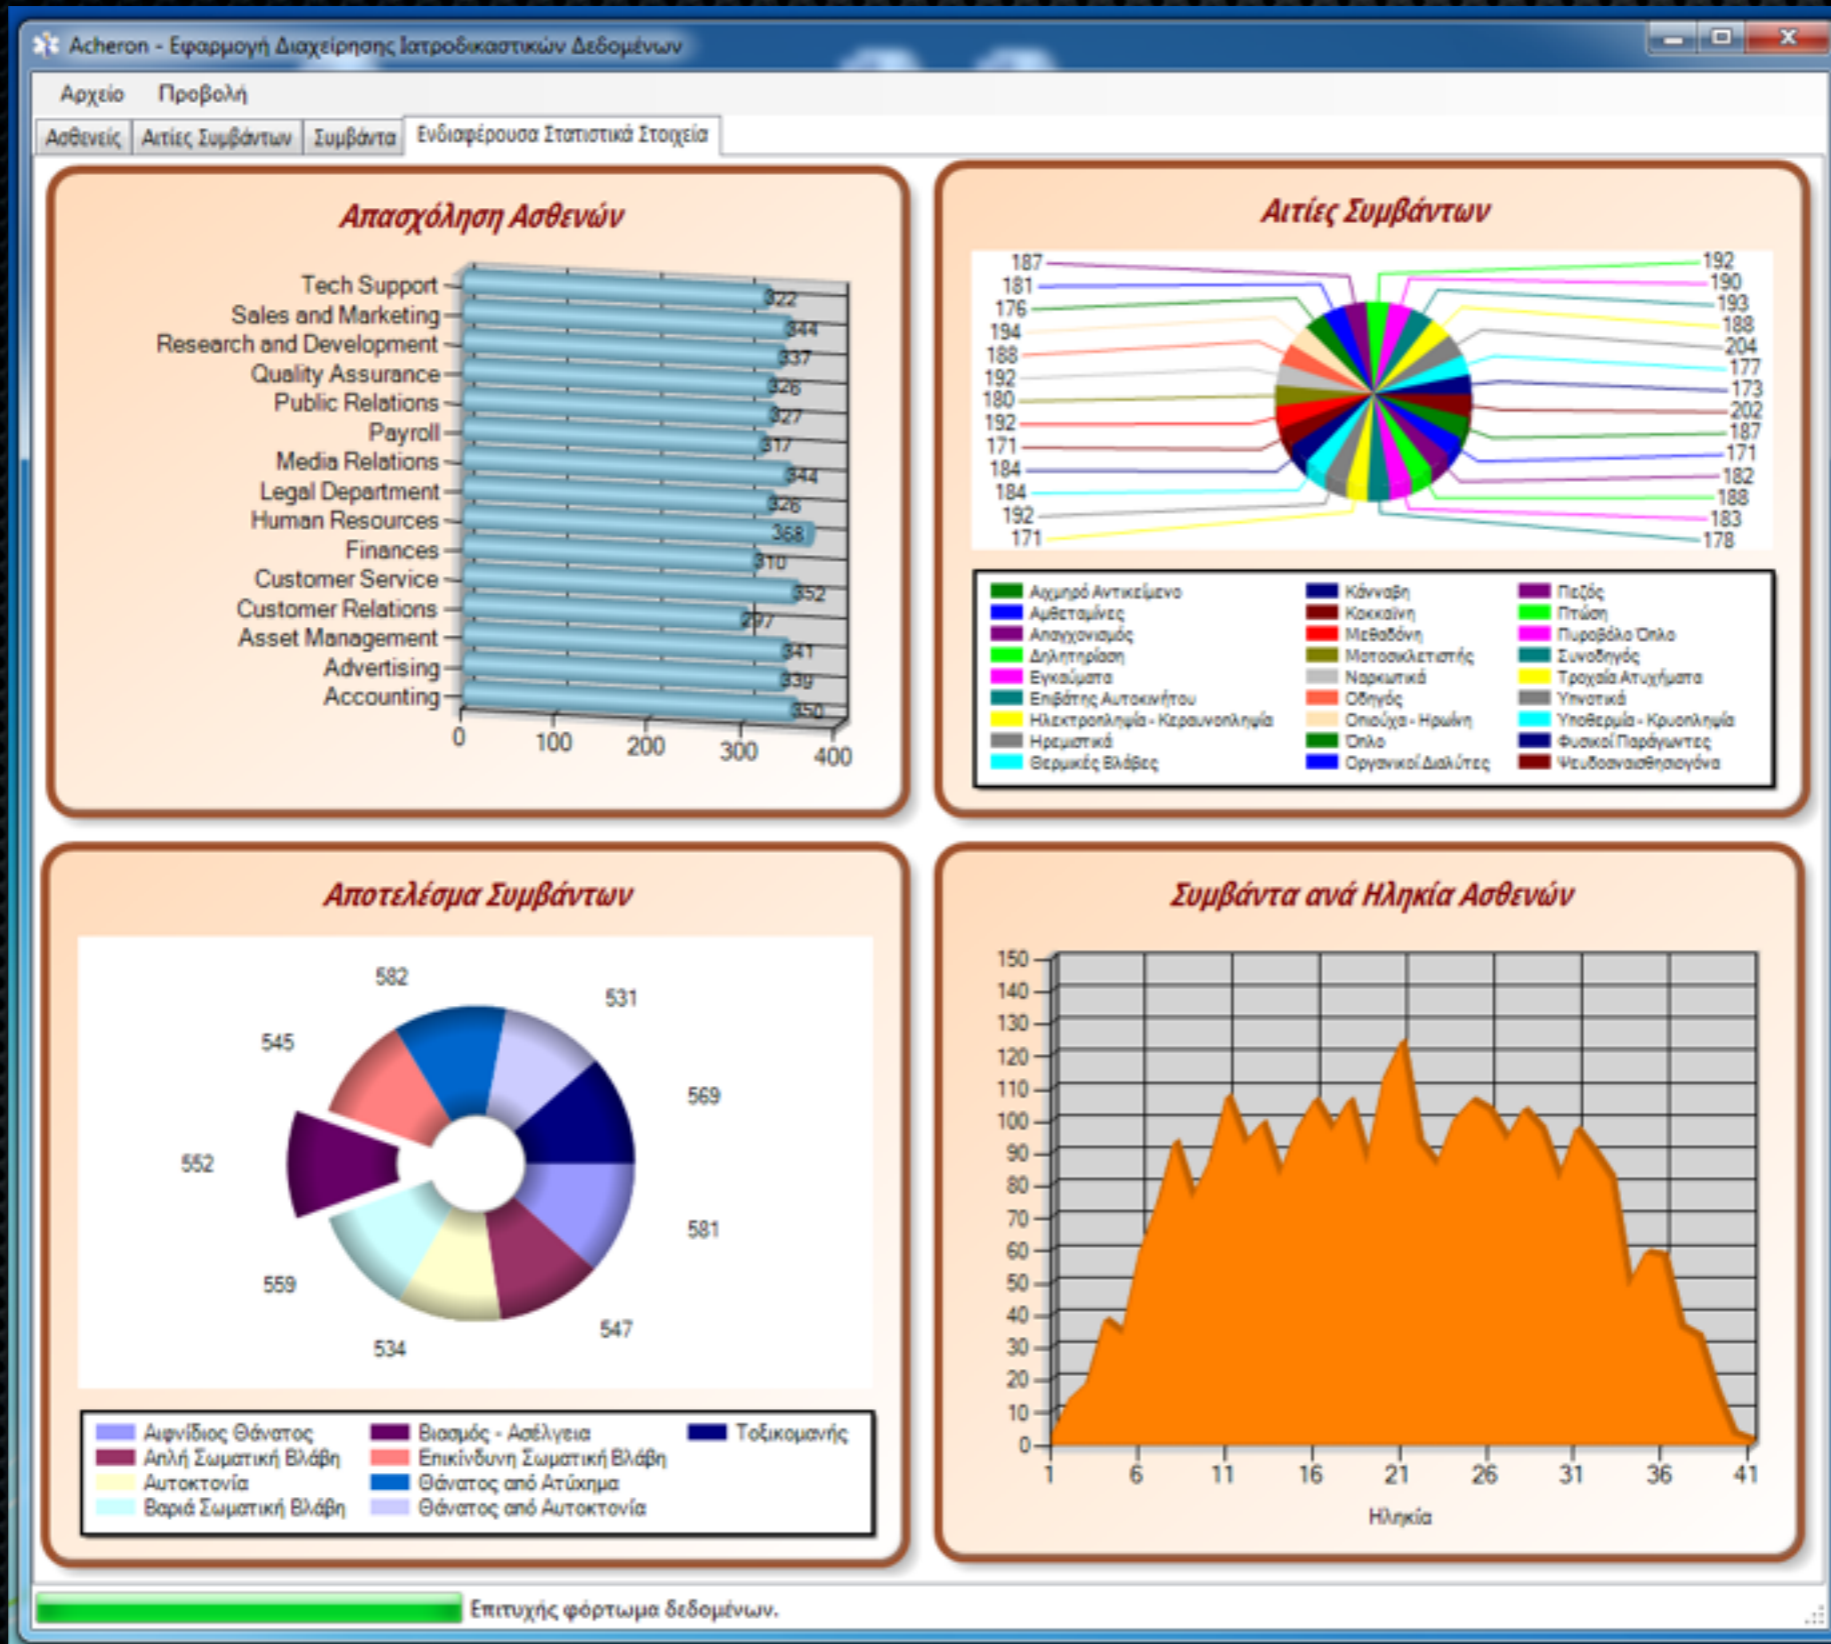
Acheron - Εφαρμογή Διαχείρησης Ιατροδικαστικών Δεδομένων

Αρχείο Προβολή

Ασθενείς | Αιτίες Συμβάντων | Συμβάντα | Ενδιαφέρουσα Στατιστικά Στοιχεία

Απασχόληση Ασθενών

Tech Support 322
Sales and Marketing 344
Research and Development 337
Quality Assurance 326
Public Relations 327
Payroll 317
Media Relations 344
Legal Department 326
Human Resources 368
Finances 310
Customer Service 352
Customer Relations 297
Asset Management 341
Advertising 339
Accounting 350

0 100 200 300 400

Αιτίες Συμβάντων

187 181 176 194 188 192 180 192 171 184 184 192 171
192 190 193 188 204 177 173 202 187 171 182 188 183 178

Αιχμηρό Αντικείμενο
Αυθεταμίνες
Απαγχονισμός
Δηλητηρίαση
Εγκαύματα
Επιβάτης Αυτοκινήτου
Ηλεκτροπληξία - Κεραυνοπληξία
Ηρεμιστικά
Θερμικές Βλάβες
Κάνναβη
Κοκκαίνη
Μεθαδόνη
Μοτοσικλετιστής
Ναρκωτικά
Οδηγός
Οπιούχα - Ηρωίνη
Όπλο
Οργανικοί Διαλύτες
Πεζός
Πτώση
Πυροβόλο Όπλο
Συνοδηγός
Τροχαία Ατυχήματα
Υπνωτικά
Υποθερμία - Κρυοπληξία
Φυσικοί Παράγωντες
Ψευδοαναισθησιογόνα

Αποτελέσμα Συμβάντων

582 531 545 569 552 581 559 547 534

Αιφνίδιος Θάνατος
Απλή Σωματική Βλάβη
Αυτοκτονία
Βαριά Σωματική Βλάβη
Βιασμός - Ασέλγεια
Επικίνδυνη Σωματική Βλάβη
Θάνατος από Ατύχημα
Θάνατος από Αυτοκτονία
Τοξικομανής

Συμβάντα ανά Ηλικία Ασθενών

150 140 130 120 110 100 90 80 70 60 50 40 30 20 10 0
1 6 11 16 21 26 31 36 41
Ηλικία

Επιτυχής φόρτωμα δεδομένων.